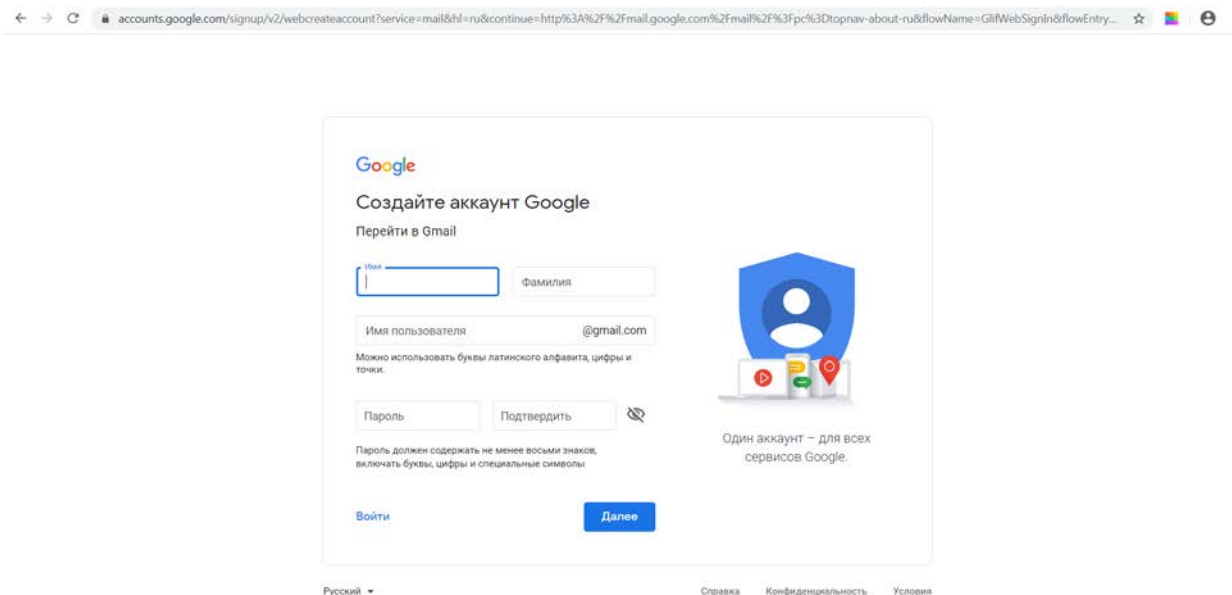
accounts.google.com/signup/v2/webcreateaccount?service=mail&hl=ru&continue=http%3A%2F%2Fmail.google.com%2Fmail%2F%3Fpc%3Dtopnav-about-ru&flowName=GlifWebSignIn&flowEntry...

Google

Создайте аккаунт Google

Перейти в Gmail

Имя

Фамилия

Имя пользователя

@gmail.com

Можно использовать буквы латинского алфавита, цифры и точки.

Пароль

Подтвердить

Пароль должен содержать не менее восьми знаков, включать буквы, цифры и специальные символы

Войти

Далее

Один аккаунт – для всех сервисов Google.

Русский

Справка

Конфиденциальность

Условия